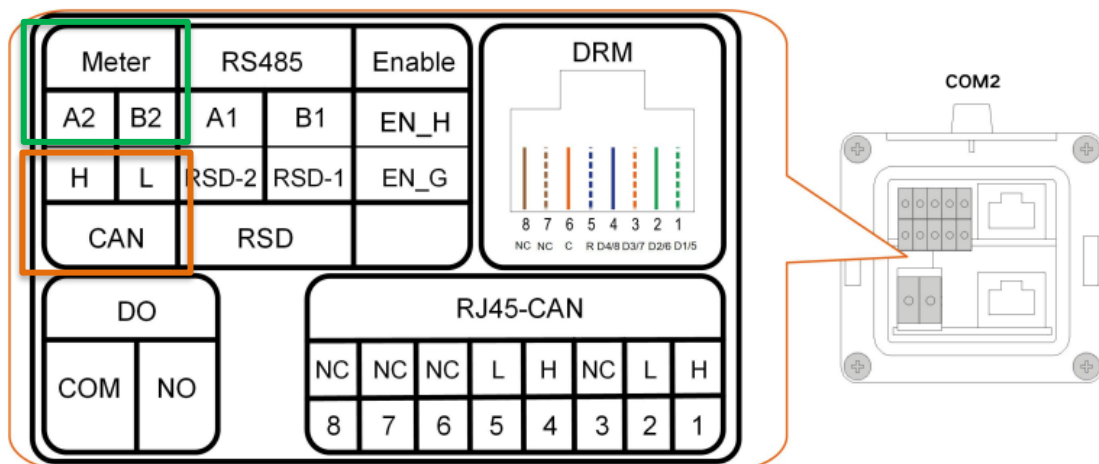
| Meter | | RS485 | | Enable |
|---|---|---|---|---|
| A2 | B2 | A1 | B1 | EN_H |
| H | L | RSD-2 | RSD-1 | EN_G |
| CAN | | RSD | | |

DRM

8 7 6 5 4 3 2 1
NC NC C R D4/8 D3/7 D2/6 D1/5

| DO | |
|---|---|
| COM | NO |

| RJ45-CAN | | | | | | | |
|---|---|---|---|---|---|---|---|
| NC | NC | NC | L | H | NC | L | H |
| 8 | 7 | 6 | 5 | 4 | 3 | 2 | 1 |

COM2